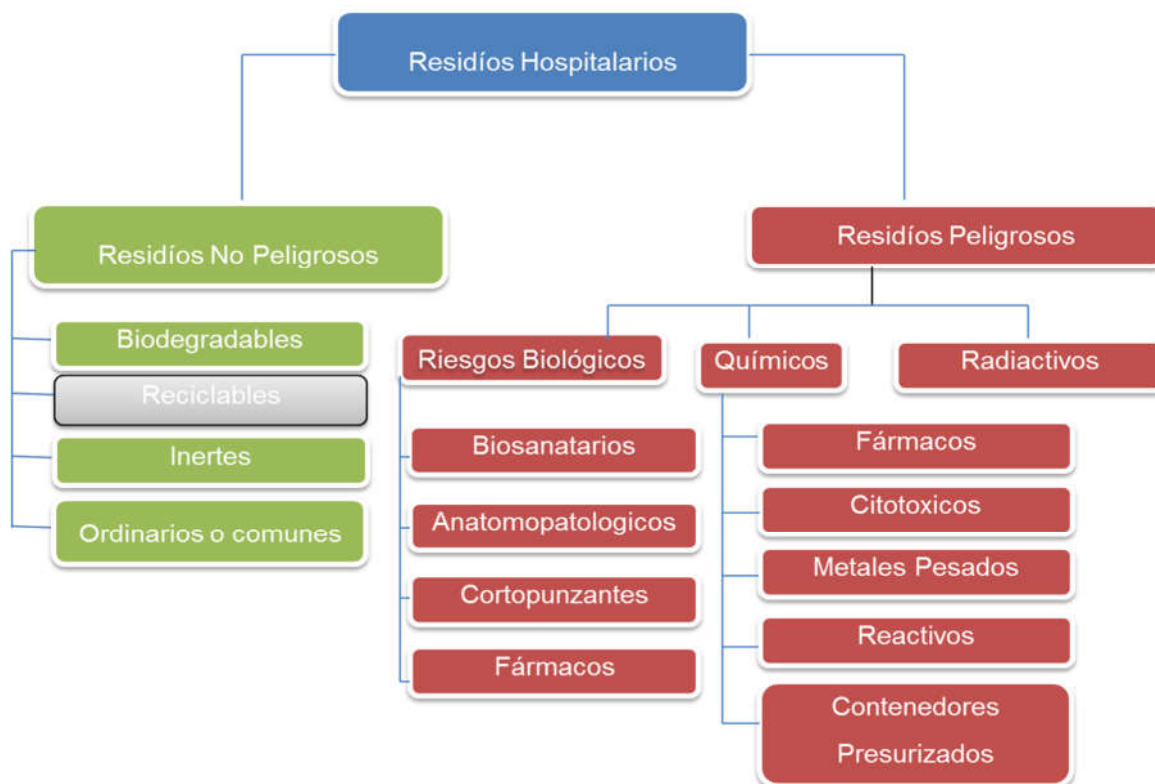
Residíos Hospitalarios

Residíos No Peligrosos

Biodegradables

Reciclables

Inertes

Ordinarios o comunes

Residíos Peligrosos

Riesgos Biológicos

Biosanatarios

Anatomopatologicos

Cortopunzantes

Fármacos

Químicos

Fármacos

Citotoxicos

Metales Pesados

Reactivos

Contenedores Presurizados

Radiactivos